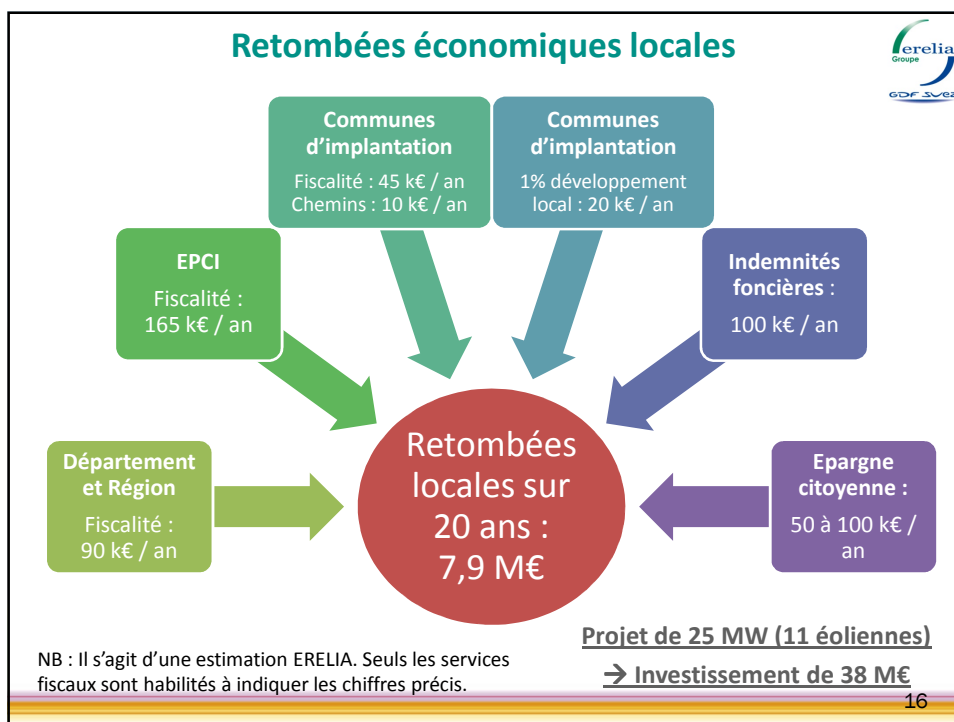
Retombées économiques locales

erelia
Groupe
GDF SUEZ

Communes d'implantation
Fiscalité : 45 k€ / an
Chemins : 10 k€ / an

Communes d'implantation
1% développement local : 20 k€ / an

EPCI
Fiscalité : 165 k€ / an

Indemnités foncières : 100 k€ / an

Département et Région
Fiscalité : 90 k€ / an

Retombées locales sur 20 ans : 7,9 M€

Epargne citoyenne : 50 à 100 k€ / an

Projet de 25 MW (11 éoliennes)
→ Investissement de 38 M€

NB : Il s'agit d'une estimation ERELIA. Seuls les services fiscaux sont habilités à indiquer les chiffres précis.

16